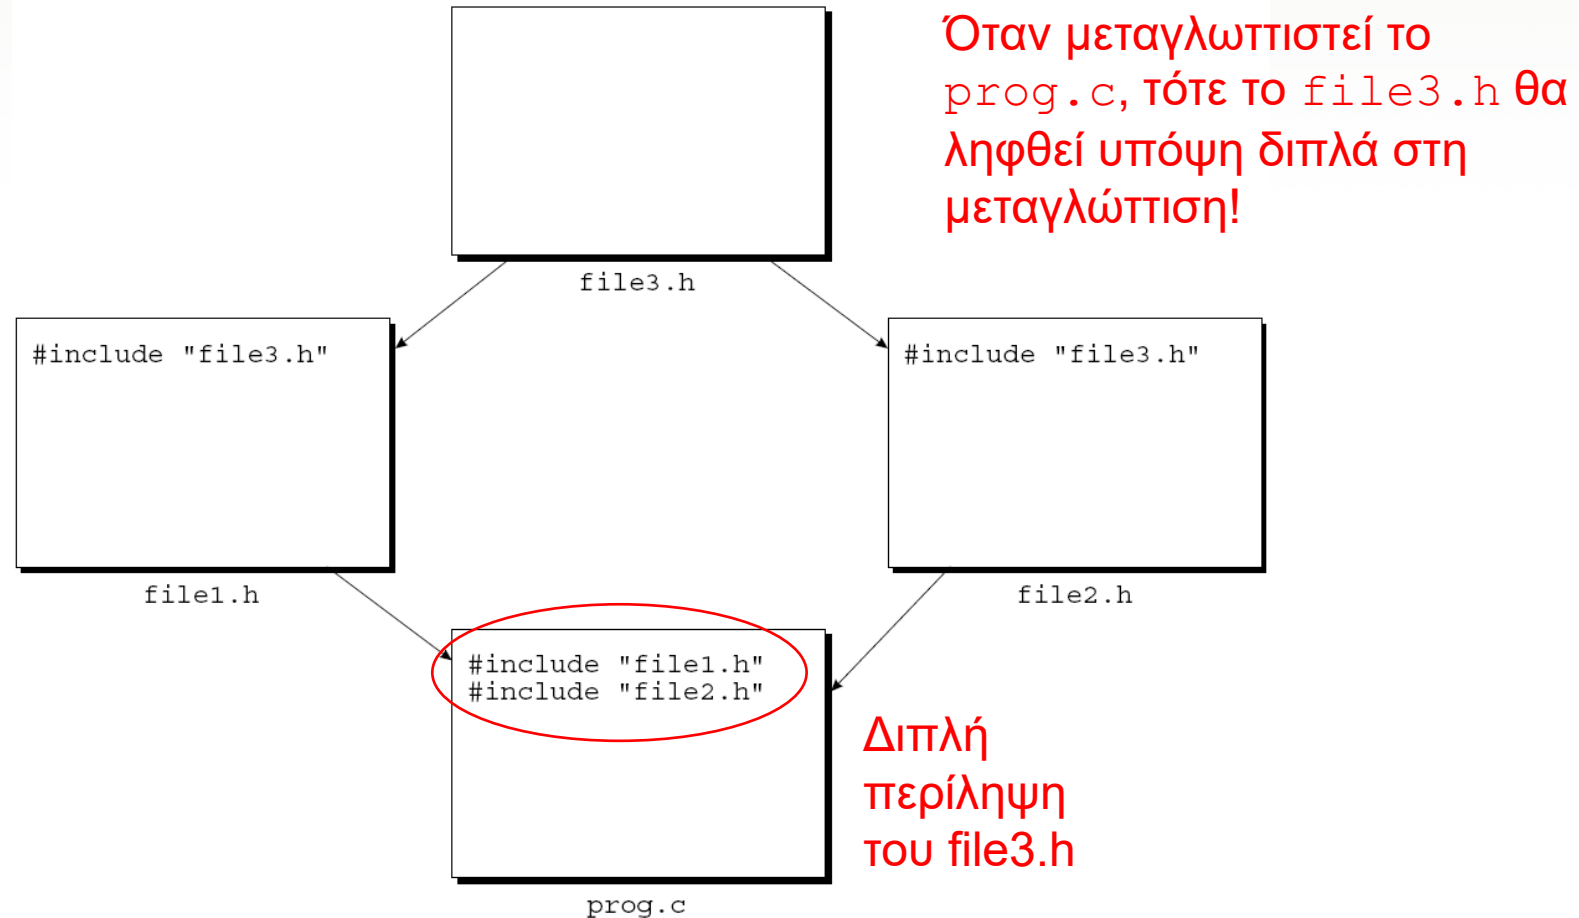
Όταν μεταγλωττιστεί το prog.c, τότε το file3.h θα ληφθεί υπόψη διπλά στη μεταγλώττιση!

file3.h

#include "file3.h"

file1.h

#include "file3.h"

file2.h

#include "file1.h"
#include "file2.h"

prog.c

Διπλή περίληψη του file3.h